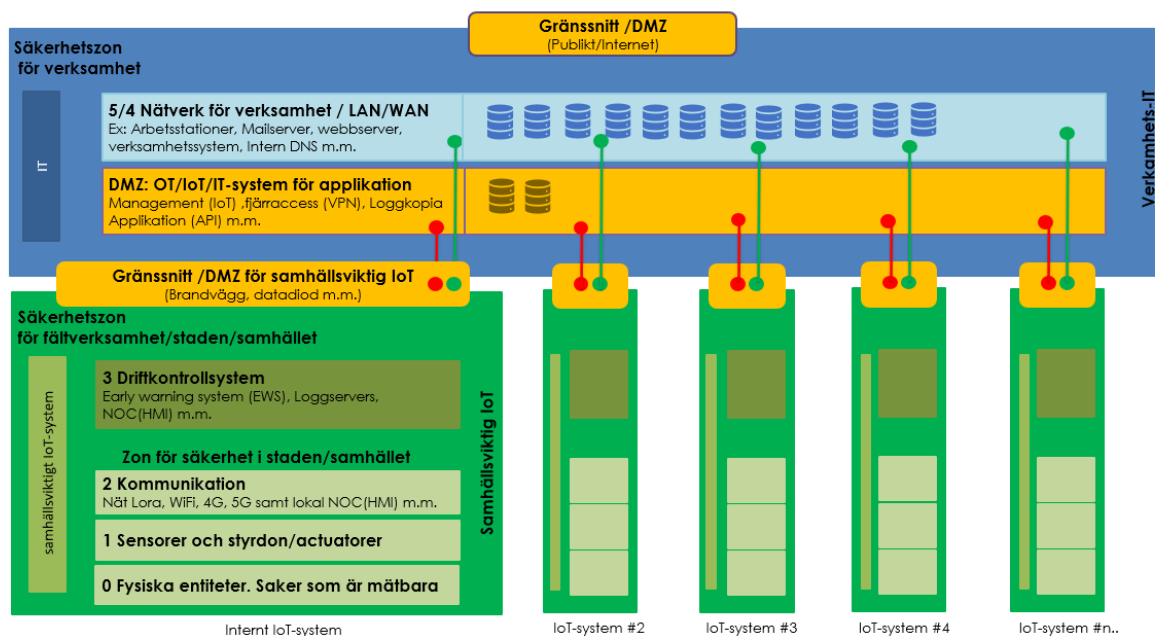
Gränssnitt /DMZ
(Publikt/Internet)

Säkerhetszon
för verksamhet

IT

5/4 Nätverk för verksamhet / LAN/WAN
Ex: Arbetsstationer, Mailserver, webbserver, verksamhetssystem, Intern DNS m.m.

DMZ: OT/IoT/IT-system för applikation
Management (IoT) ,fjärraccess (VPN), Loggkopia
Applikation (API) m.m.

Verkamhets-IT

Gränssnitt /DMZ för samhällsviktig IoT
(Brandvägg, datadiod m.m.)

Säkerhetszon
för fältverksamhet/staden/samhället

samhällsviktigt IoT-system

3 Driftkontrollsystem
Early warning system (EWS), Loggservers, NOC(HMI) m.m.

Zon för säkerhet i staden/samhället

2 Kommunikation
Nät Lora, WiFi, 4G, 5G samt lokal NOC(HMI) m.m.

1 Sensorer och styrdon/actuatorer

0 Fysiska entiteter. Saker som är mätbara

Samhällsviktig IoT

Internt IoT-system

IoT-system #2

IoT-system #3

IoT-system #4

IoT-system #n..